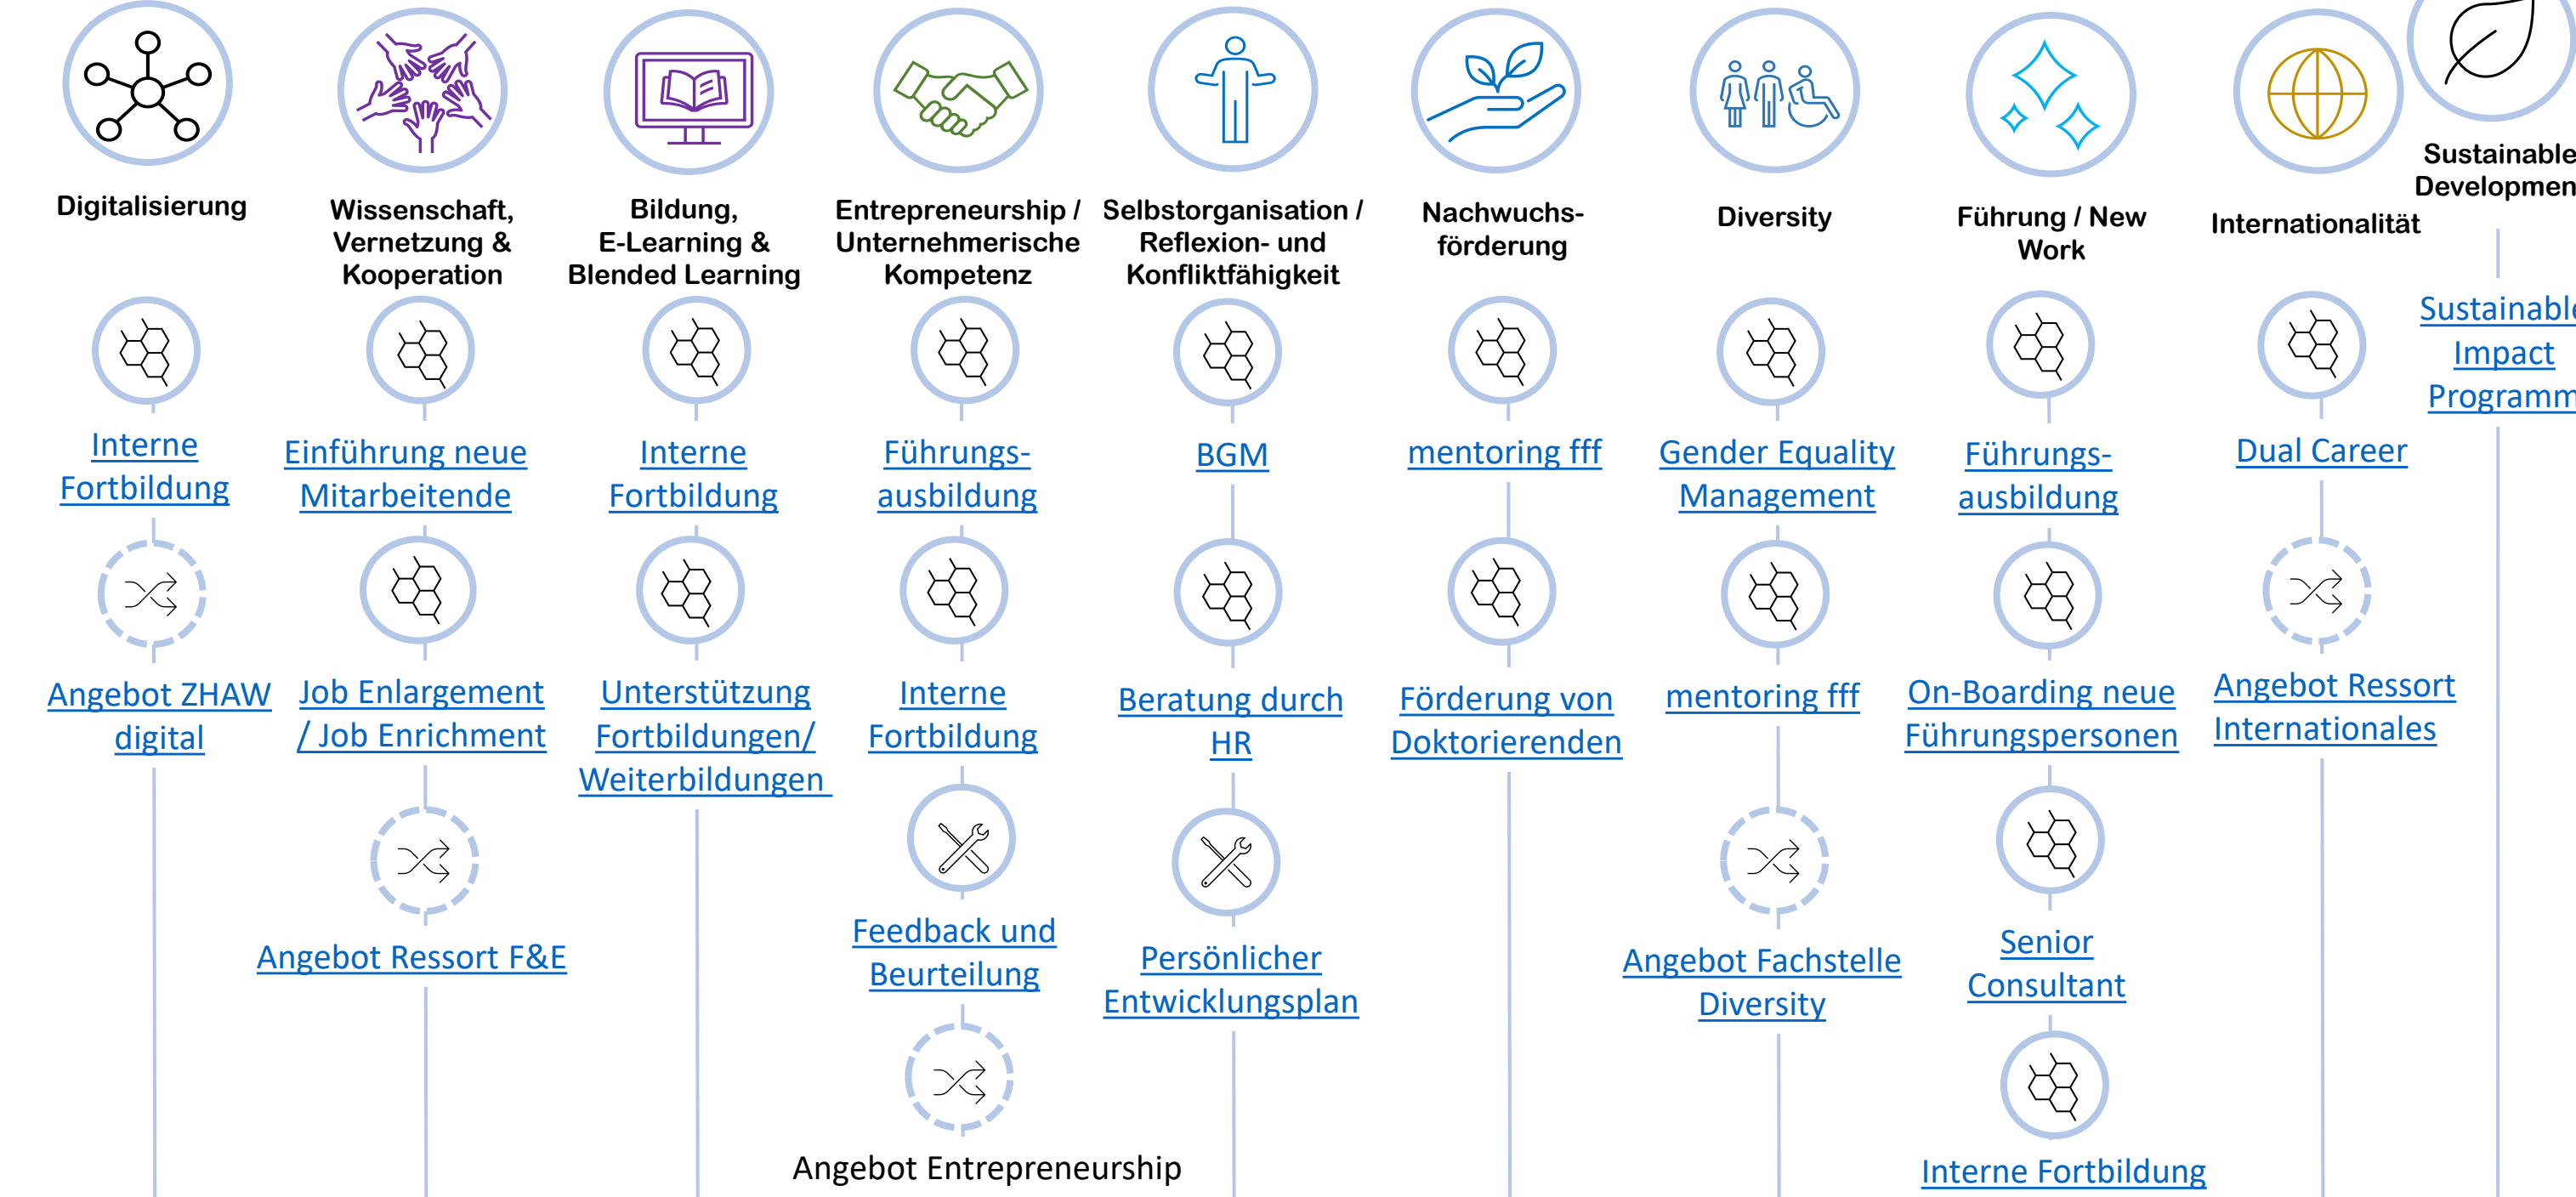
Digitalisierung

Interne Fortbildung

Angebot ZHAW digital

Wissenschaft, Vernetzung & Kooperation

Einführung neue Mitarbeitende

Job Enlargement / Job Enrichment

Angebot Ressort F&E

Bildung, E-Learning & Blended Learning

Interne Fortbildung

Unterstützung Fortbildungen/ Weiterbildungen

Entrepreneurship / Unternehmerische Kompetenz

Führungs-ausbildung

Interne Fortbildung

Feedback und Beurteilung

Angebot Entrepreneurship

Selbstorganisation / Reflexion- und Konfliktfähigkeit

BGM

Beratung durch HR

Persönlicher Entwicklungsplan

Nachwuchs-förderung

mentoring fff

Förderung von Doktorierenden

Diversity

Gender Equality Management

mentoring fff

Angebot Fachstelle Diversity

Führung / New Work

Führungs-ausbildung

On-Boarding neue Führungspersonen

Senior Consultant

Interne Fortbildung

Internationalität

Dual Career

Angebot Ressort Internationales

Sustainable Developmen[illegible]

Sustainabl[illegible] Impact Programm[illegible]